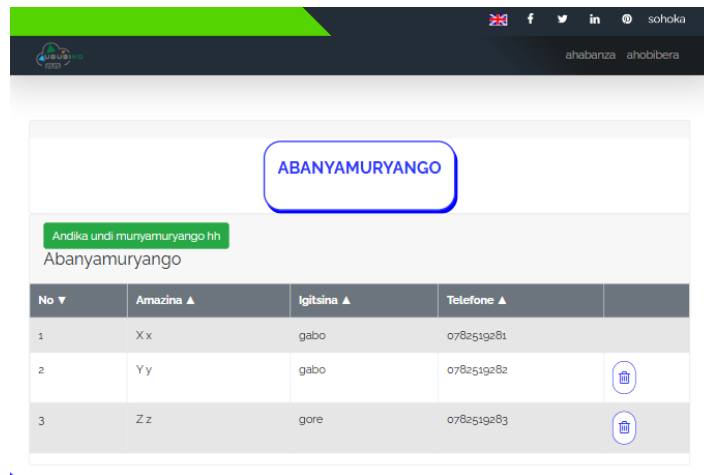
f in sohoka

ahabanza ahobibera

ABANYAMURYANGO

Andika undi munyamuryango hh

Abanyamuryango

| No ▼ | Amazina ▲ | Igitsina ▲ | Telefone ▲ | |
|---|---|---|---|---|
| 1 | X x | gabo | 0782519281 | |
| 2 | Y y | gabo | 0782519282 | |
| 3 | Z z | gore | 0782519283 | |